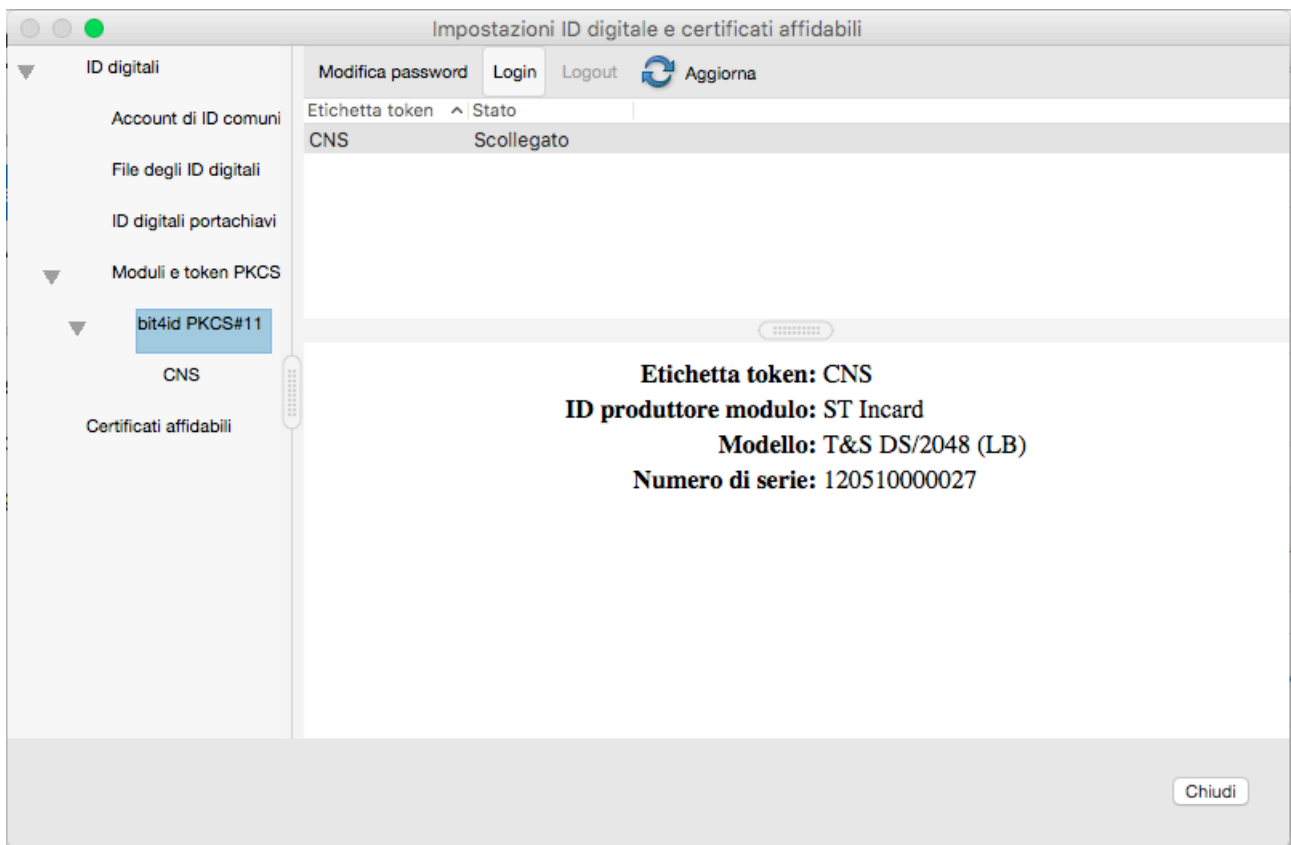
Impostazioni ID digitale e certificati affidabili

ID digitali

Account di ID comuni

File degli ID digitali

ID digitali portachiavi

Moduli e token PKCS

bit4id PKCS#11

CNS

Certificati affidabili

Modifica password Login Logout Aggiorna

| Etichetta token | Stato |
|---|---|
| CNS | Scollegato |

Etichetta token: CNS
ID produttore modulo: ST Incard
Modello: T&S DS/2048 (LB)
Numero di serie: 120510000027

Chiudi